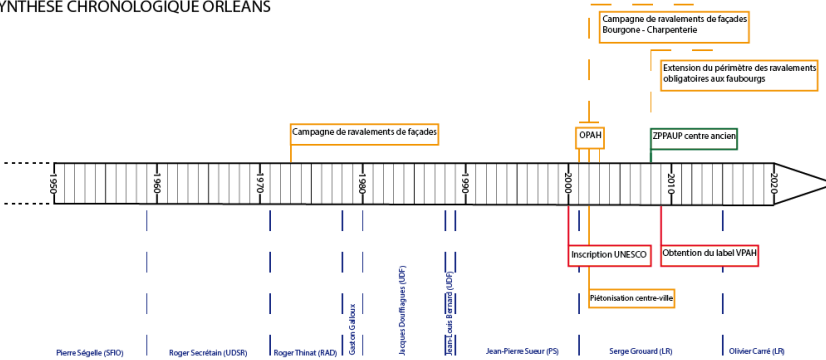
YNTHESE CHRONOLOGIQUE ORLEANS

Campagne de ravalements de façades Bourgone - Charpenterie

Extension du périmètre des ravalements obligatoires aux faubourgs

Campagne de ravalements de façades

OPAH

ZPPAUP centre ancien

1950

1960

1970

1980

1990

2000

2010

2020

Inscription UNESCO

Obtention du label VPAH

Piétonisation centre-ville

Pierre Ségelle (SFIO)

Roger Secrétain (UDSR)

Roger Thinat (RAD)

Gaston Galloux

Jacques Douffiagues (UDF)

Jean-Louis Bernard (UDF)

Jean-Pierre Sueur (PS)

Serge Grouard (LR)

Olivier Carré (LR)